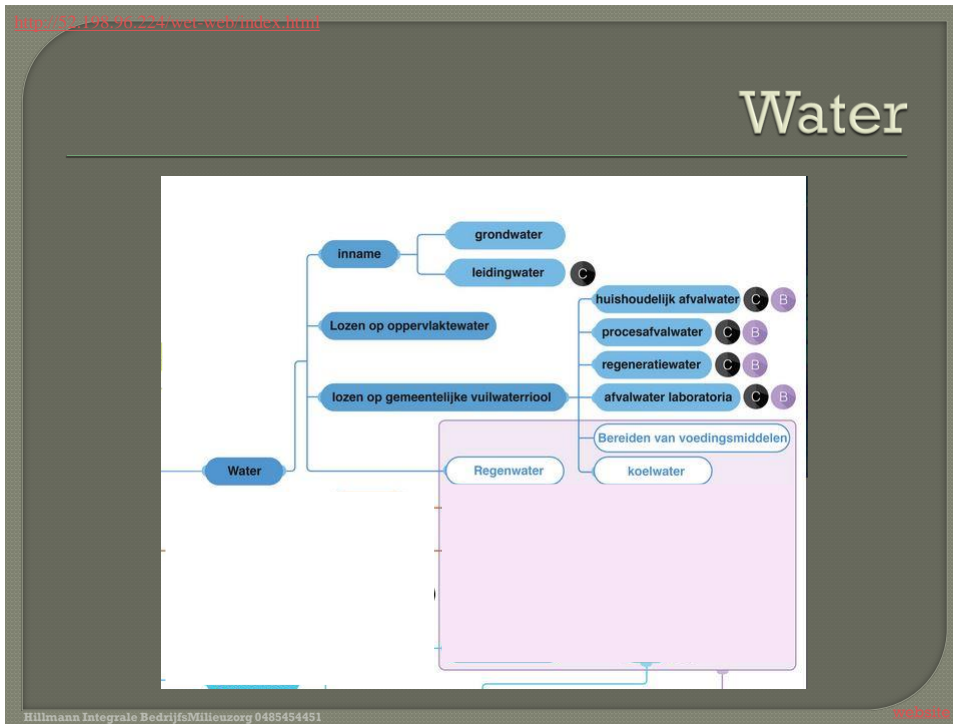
http://52.198.96.224/wet-web/index.html

Water

inname
grondwater
leidingwater C
Lozen op oppervlaktewater
lozen op gemeentelijke vuilwaterriool
huishoudelijk afvalwater C B
procesafvalwater C B
regeneratiewater C B
afvalwater laboratoria C B
Bereiden van voedingsmiddelen
koelwater
Water
Regenwater

Hillmann Integrale BedrijfsMilieuzorg 0485454451
website